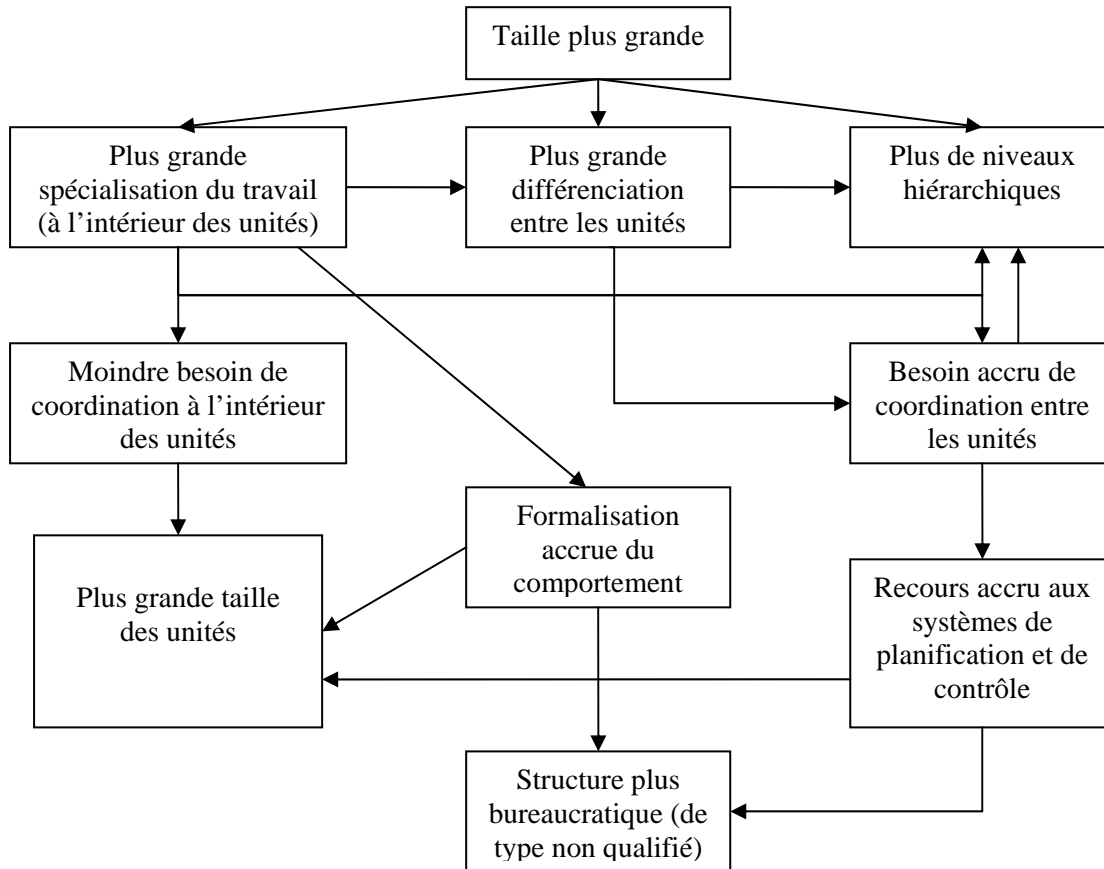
Taille plus grande

Plus grande spécialisation du travail (à l'intérieur des unités)

Plus grande différenciation entre les unités

Plus de niveaux hiérarchiques

Moindre besoin de coordination à l'intérieur des unités

Besoin accru de coordination entre les unités

Formalisation accrue du comportement

Plus grande taille des unités

Recours accru aux systèmes de planification et de contrôle

Structure plus bureaucratique (de type non qualifié)